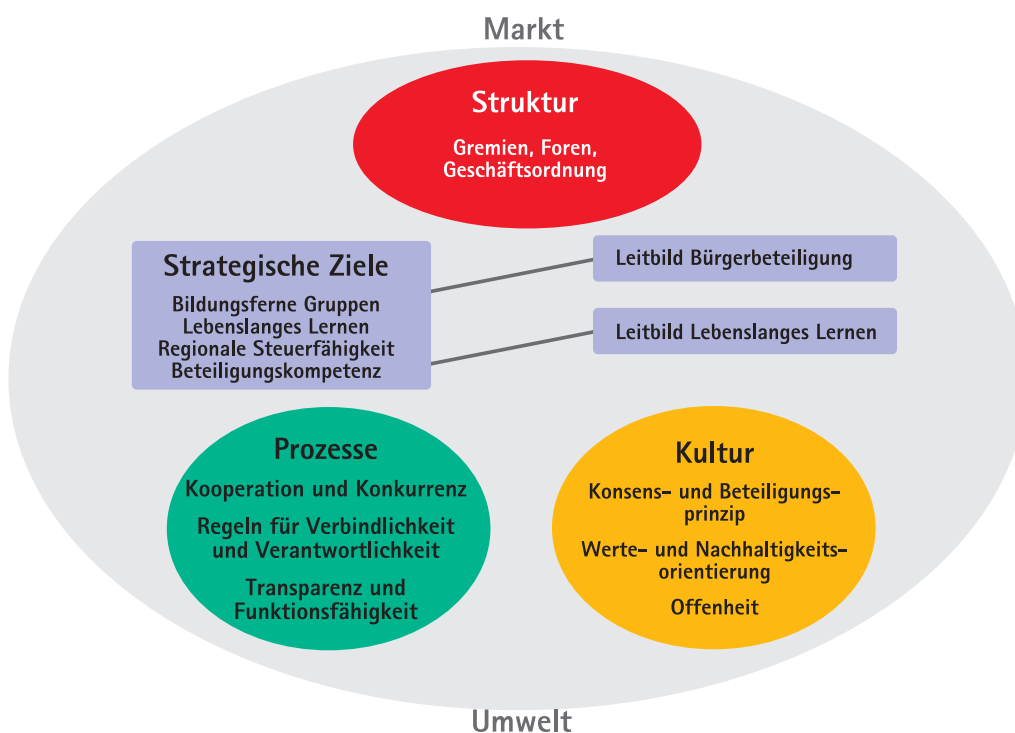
Markt

Struktur

Gremien, Foren, Geschäftsordnung

Strategische Ziele

Bildungsferne Gruppen
Lebenslanges Lernen
Regionale Steuerfähigkeit
Beteiligungskompetenz

Leitbild Bürgerbeteiligung

Leitbild Lebenslanges Lernen

Prozesse

Kooperation und Konkurrenz

Regeln für Verbindlichkeit und Verantwortlichkeit

Transparenz und Funktionsfähigkeit

Kultur

Konsens- und Beteiligungsprinzip

Werte- und Nachhaltigkeitsorientierung

Offenheit

Umwelt